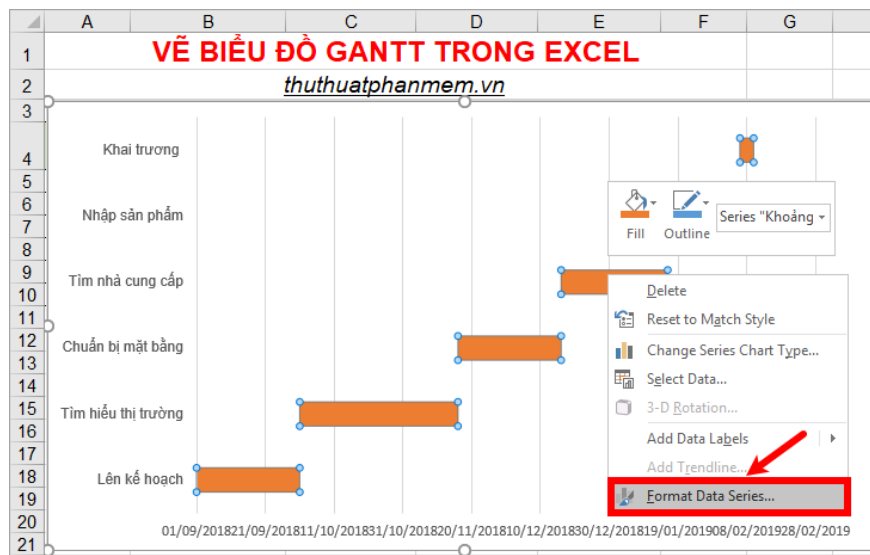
A B C D E F G
1 VẼ BIỂU ĐỒ GANTT TRONG EXCEL
2 thuthuatphanmem.vn
3
4 Khai trương
5
6 Nhập sản phẩm
7
8
9 Tìm nhà cung cấp
10
11
12 Chuẩn bị mặt bằng
13
14
15 Tìm hiểu thị trường
16
17
18 Lên kế hoạch
19
20
21

01/09/2018 21/09/2018 11/10/2018 31/10/2018 20/11/2018 10/12/2018 30/12/2018 19/01/2019 08/02/2019 28/02/2019

Fill Outline Series "Khoảng

Delete
Reset to Match Style
Change Series Chart Type...
Select Data...
3-D Rotation...
Add Data Labels
Add Trendline...
Format Data Series...